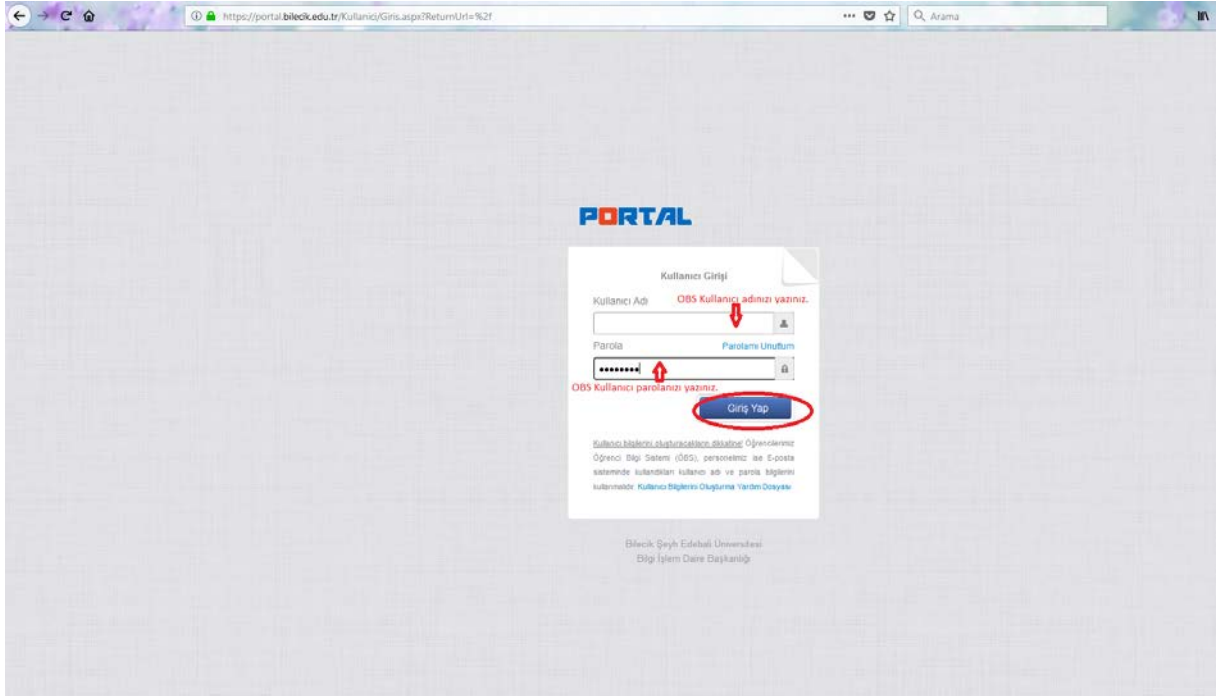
https://portal.bilecik.edu.tr/Kullanici/Giris.aspx?ReturnUrl=%2f

Arama

PORTAL

Kullanıcı Girişi

Kullanıcı Adı

OBS Kullanıcı adınızı yazınız.

Parola

Parolamı Unuttum

••••••••

OBS Kullanıcı parolanızı yazınız.

Giriş Yap

Kullanıcı bilgilerini oluştururakların dikkatine! Öğrencilerimiz Öğrenci Bilgi Sistemi (ÖBS), personelimiz ise E-posta sisteminde kullandıkları kullanıcı adı ve parola bilgilerini kullanmalıdır. Kullanıcı Bilgilerini Oluşturma Yardım Dosyası

Bilecik Şeyh Edebali Üniversitesi
Bilgi İşlem Daire Başkanlığı